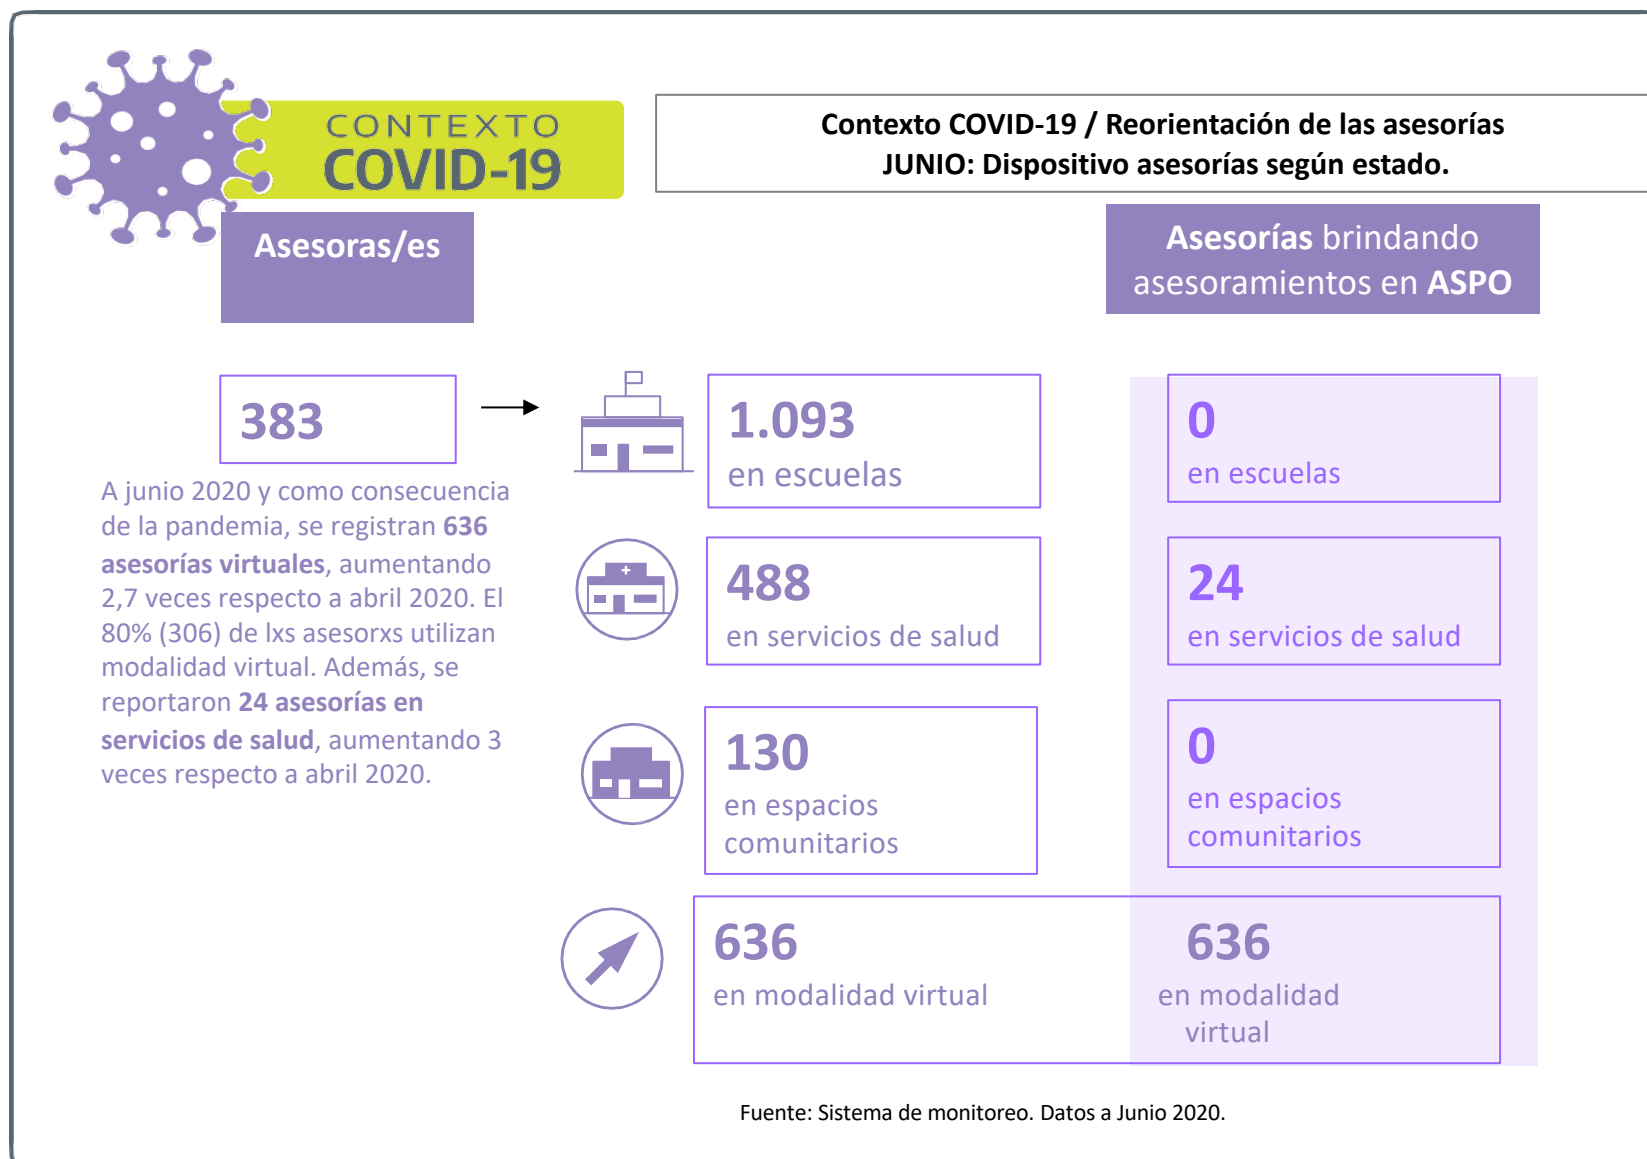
CONTEXTO
COVID-19

Contexto COVID-19 / Reorientación de las asesorías
JUNIO: Dispositivo asesorías según estado.

Asesoras/es

Asesorías brindando asesoramientos en ASPO

383

A junio 2020 y como consecuencia de la pandemia, se registran 636 asesorías virtuales, aumentando 2,7 veces respecto a abril 2020. El 80% (306) de lxs asesorxs utilizan modalidad virtual. Además, se reportaron 24 asesorías en servicios de salud, aumentando 3 veces respecto a abril 2020.

1.093
en escuelas

0
en escuelas

488
en servicios de salud

24
en servicios de salud

130
en espacios comunitarios

0
en espacios comunitarios

636
en modalidad virtual

636
en modalidad virtual

Fuente: Sistema de monitoreo. Datos a Junio 2020.